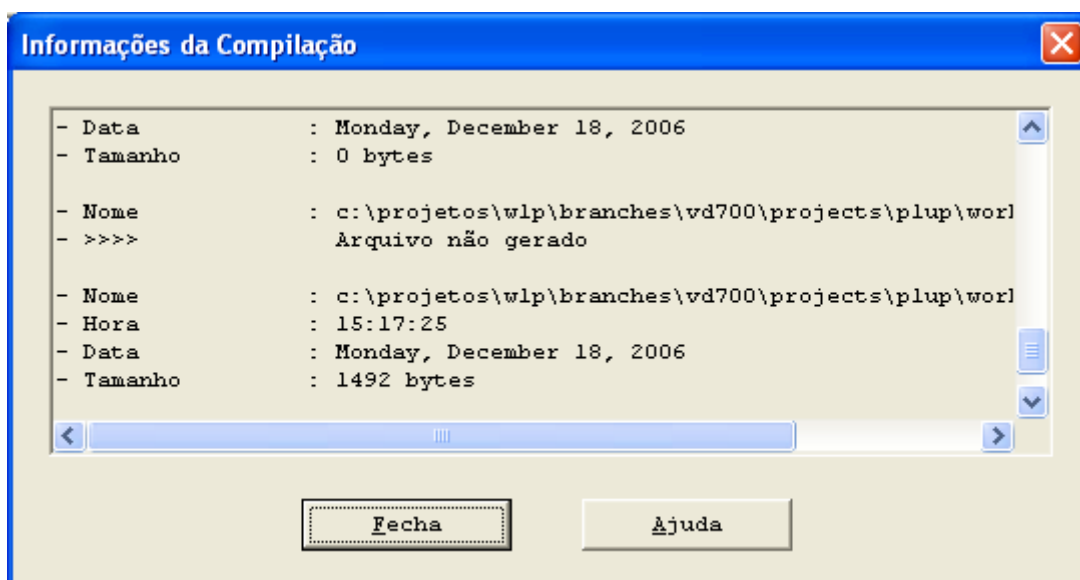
Informações da Compilação

- Data : Monday, December 18, 2006
- Tamanho : 0 bytes

- Nome : c:\projetos\wlp\branches\vd700\projects\plup\worl
- >>>> Arquivo não gerado

- Nome : c:\projetos\wlp\branches\vd700\projects\plup\worl
- Hora : 15:17:25
- Data : Monday, December 18, 2006
- Tamanho : 1492 bytes

Fecha

Ajuda